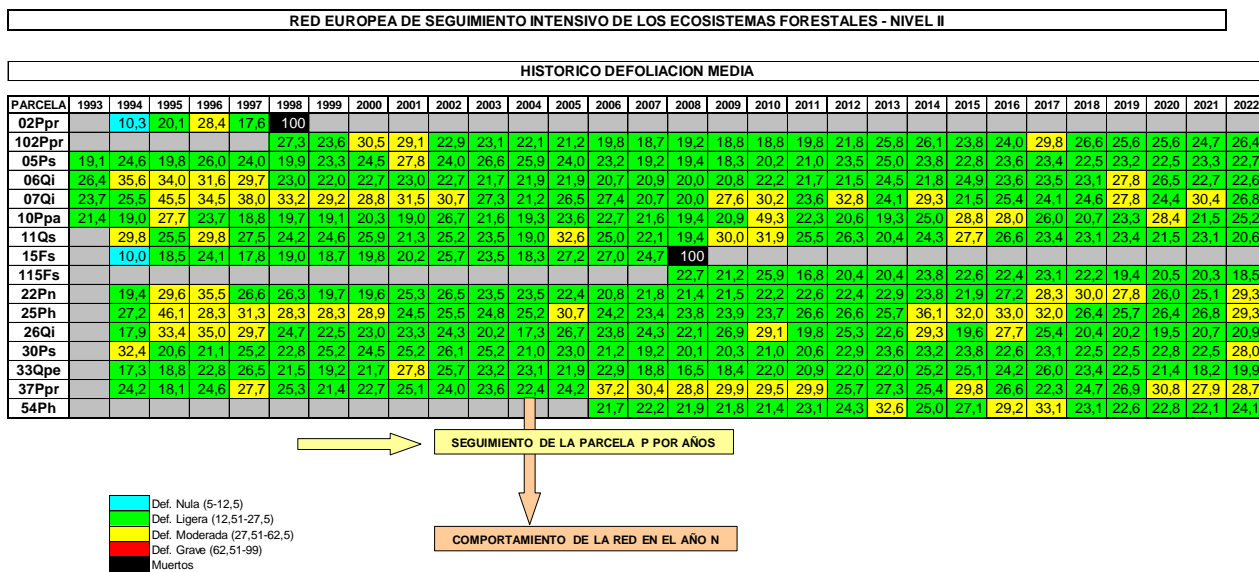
RED EUROPEA DE SEGUIMIENTO INTENSIVO DE LOS ECOSISTEMAS FORESTALES - NIVEL II

HISTORICO DEFOLIACION MEDIA

| PARCELA | 1993 | 1994 | 1995 | 1996 | 1997 | 1998 | 1999 | 2000 | 2001 | 2002 | 2003 | 2004 | 2005 | 2006 | 2007 | 2008 | 2009 | 2010 | 2011 | 2012 | 2013 | 2014 | 2015 | 2016 | 2017 | 2018 | 2019 | 2020 | 2021 | 2022 |
|---|---|---|---|---|---|---|---|---|---|---|---|---|---|---|---|---|---|---|---|---|---|---|---|---|---|---|---|---|---|---|
| 02Ppr | | 10,3 | 20,1 | 28,4 | 17,6 | 100 | | | | | | | | | | | | | | | | | | | | | | | | |
| 102Ppr | | | | | | 27,3 | 23,6 | 30,5 | 29,1 | 22,9 | 23,1 | 22,1 | 21,2 | 19,8 | 18,7 | 19,2 | 18,8 | 18,8 | 19,8 | 21,8 | 25,8 | 26,1 | 23,8 | 24,0 | 29,8 | 26,6 | 25,6 | 25,6 | 24,7 | 26,4 |
| 05Ps | 19,1 | 24,6 | 19,8 | 26,0 | 24,0 | 19,9 | 23,3 | 24,5 | 27,8 | 24,0 | 26,6 | 25,9 | 24,0 | 23,2 | 19,2 | 19,4 | 18,3 | 20,2 | 21,0 | 23,5 | 25,0 | 23,8 | 22,8 | 23,6 | 23,4 | 22,5 | 23,2 | 22,5 | 23,3 | 22,7 |
| 06Qi | 26,4 | 35,6 | 34,0 | 31,6 | 29,7 | 23,0 | 22,0 | 22,7 | 23,0 | 22,7 | 21,7 | 21,9 | 21,9 | 20,7 | 20,9 | 20,0 | 20,8 | 22,2 | 21,7 | 21,5 | 24,5 | 21,8 | 24,9 | 23,6 | 23,5 | 23,1 | 27,8 | 26,5 | 22,7 | 22,6 |
| 07Qi | 23,7 | 25,5 | 45,5 | 34,5 | 38,0 | 33,2 | 29,2 | 28,8 | 31,5 | 30,7 | 27,3 | 21,2 | 26,5 | 27,4 | 20,7 | 20,0 | 27,6 | 30,2 | 23,6 | 32,8 | 24,1 | 29,3 | 21,5 | 25,4 | 24,1 | 24,6 | 27,8 | 24,4 | 30,4 | 26,8 |
| 10Ppa | 21,4 | 19,0 | 27,7 | 23,7 | 18,8 | 19,7 | 19,1 | 20,3 | 19,0 | 26,7 | 21,6 | 19,3 | 23,6 | 22,7 | 21,6 | 19,4 | 20,9 | 49,3 | 22,3 | 20,6 | 19,3 | 25,0 | 28,8 | 28,0 | 26,0 | 20,7 | 23,3 | 28,4 | 21,5 | 25,2 |
| 11Qs | | 29,8 | 25,5 | 29,8 | 27,5 | 24,2 | 24,6 | 25,9 | 21,3 | 25,2 | 23,5 | 19,0 | 32,6 | 25,0 | 22,1 | 19,4 | 30,0 | 31,9 | 25,5 | 26,3 | 20,4 | 24,3 | 27,7 | 26,6 | 23,4 | 23,1 | 23,4 | 21,5 | 23,1 | 20,6 |
| 15Fs | | 10,0 | 18,5 | 24,1 | 17,8 | 19,0 | 18,7 | 19,8 | 20,2 | 25,7 | 23,5 | 18,3 | 27,2 | 27,0 | 24,7 | 100 | | | | | | | | | | | | | | |
| 115Fs | | | | | | | | | | | | | | | | 22,7 | 21,2 | 25,9 | 16,8 | 20,4 | 20,4 | 23,8 | 22,6 | 22,4 | 23,1 | 22,2 | 19,4 | 20,5 | 20,3 | 18,5 |
| 22Pn | | 19,4 | 29,6 | 35,5 | 26,6 | 26,3 | 19,7 | 19,6 | 25,3 | 26,5 | 23,5 | 23,5 | 22,4 | 20,8 | 21,8 | 21,4 | 21,5 | 22,2 | 22,6 | 22,4 | 22,9 | 23,8 | 21,9 | 27,2 | 28,3 | 30,0 | 27,8 | 26,0 | 25,1 | 29,3 |
| 25Ph | | 27,2 | 46,1 | 28,3 | 31,3 | 28,3 | 28,3 | 28,9 | 24,5 | 25,5 | 24,8 | 25,2 | 30,7 | 24,2 | 23,4 | 23,8 | 23,9 | 23,7 | 26,6 | 26,6 | 25,7 | 36,1 | 32,0 | 33,0 | 32,0 | 26,4 | 25,7 | 26,4 | 26,8 | 29,3 |
| 26Qi | | 17,9 | 33,4 | 35,0 | 29,7 | 24,7 | 22,5 | 23,0 | 23,3 | 24,3 | 20,2 | 17,3 | 26,7 | 23,8 | 24,3 | 22,1 | 26,9 | 29,1 | 19,8 | 25,3 | 22,6 | 29,3 | 19,6 | 27,7 | 25,4 | 20,4 | 20,2 | 19,5 | 20,7 | 20,9 |
| 30Ps | | 32,4 | 20,6 | 21,1 | 25,2 | 22,8 | 25,2 | 24,5 | 25,2 | 26,1 | 25,2 | 21,0 | 23,0 | 21,2 | 19,2 | 20,1 | 20,3 | 21,0 | 20,6 | 22,9 | 23,6 | 23,2 | 23,8 | 22,6 | 23,1 | 22,5 | 22,5 | 22,8 | 22,5 | 28,0 |
| 33Qpe | | 17,3 | 18,8 | 22,8 | 26,5 | 21,5 | 19,2 | 21,7 | 27,8 | 25,7 | 23,2 | 23,1 | 21,9 | 22,9 | 18,8 | 16,5 | 18,4 | 22,0 | 20,9 | 22,0 | 22,0 | 25,2 | 25,1 | 24,2 | 26,0 | 23,4 | 22,5 | 21,4 | 18,2 | 19,9 |
| 37Ppr | | 24,2 | 18,1 | 24,6 | 27,7 | 25,3 | 21,4 | 22,7 | 25,1 | 24,0 | 23,6 | 22,4 | 24,2 | 37,2 | 30,4 | 28,8 | 29,9 | 29,5 | 29,9 | 25,7 | 27,3 | 25,4 | 29,8 | 26,6 | 22,3 | 24,7 | 26,9 | 30,8 | 27,9 | 28,7 |
| 54Ph | | | | | | | | | | | | | | 21,7 | 22,2 | 21,9 | 21,8 | 21,4 | 23,1 | 24,3 | 32,6 | 25,0 | 27,1 | 29,2 | 33,1 | 23,1 | 22,6 | 22,8 | 22,1 | 24,1 |

SEGUIMIENTO DE LA PARCELA P POR AÑOS

COMPORTAMIENTO DE LA RED EN EL AÑO N

Def. Nula (5-12,5)
Def. Ligera (12,51-27,5)
Def. Moderada (27,51-62,5)
Def. Grave (62,51-99)
Muertos